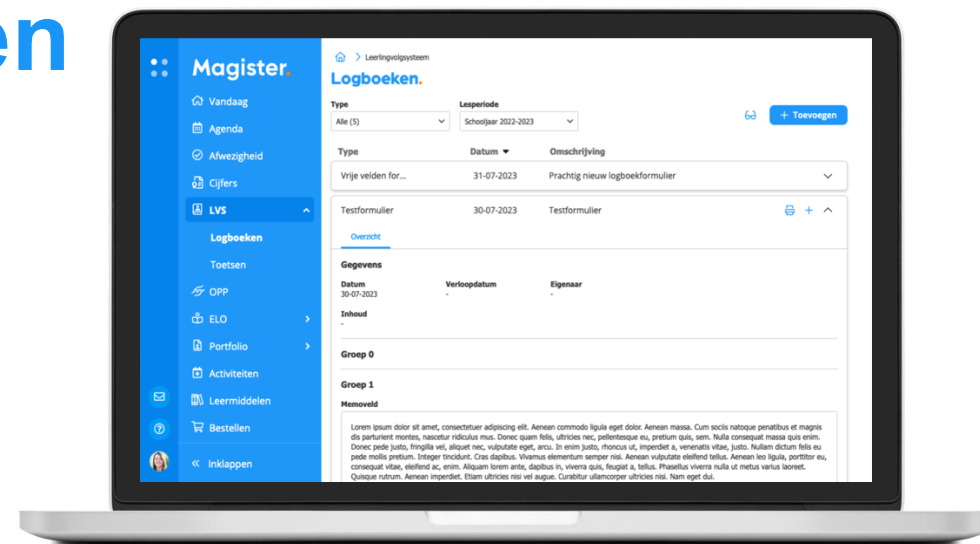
en

Magister.

Vandaag
Agenda
Afwezigheid
Cijfers
LVS
Logboeken
Toetsen
OPP
ELO
Portfolio
Activiteiten
Leermiddelen
Bestellen
Inklappen

Leerlingvolgsysteem
Logboeken.

Type
Alle (5)
Lesperiode
Schooljaar 2022-2023

Toevoegen

| Type | Datum | Omschrijving |
|---|---|---|
| Vrije velden for... | 31-07-2023 | Prachtig nieuw logboekformulier |
| Testformulier | 30-07-2023 | Testformulier |

Overzicht

Gegevens

Datum
30-07-2023
Verloopdatum
-
Eigenaar
-

Inhoud
-

Groep 0

Groep 1

Memoveld

Lorem ipsum dolor sit amet, consectetuer adipiscing elit. Aenean commodo ligula eget dolor. Aenean massa. Cum sociis natoque penatibus et magnis dis parturient montes, nascetur ridiculus mus. Donec quam felis, ultricies nec, pellentesque eu, pretium quis, sem. Nulla consequat massa quis enim. Donec pede justo, fringilla vel, aliquet nec, vulputate eget, arcu. In enim justo, rhoncus ut, imperdiet a, venenatis vitae, justo. Nullam dictum felis eu pede mollis pretium. Integer tincidunt. Cras dapibus. Vivamus elementum semper nisi. Aenean vulputate eleifend tellus. Aenean leo ligula, porttitor eu, consequat vitae, eleifend ac, enim. Aliquam lorem ante, dapibus in, viverra quis, feugiat a, tellus. Phasellus viverra nulla ut metus varius laoreet. Quisque rutrum. Aenean imperdiet. Etiam ultricies nisi vel augue. Curabitur ullamcorper ultricies nisi. Nam eget dui.